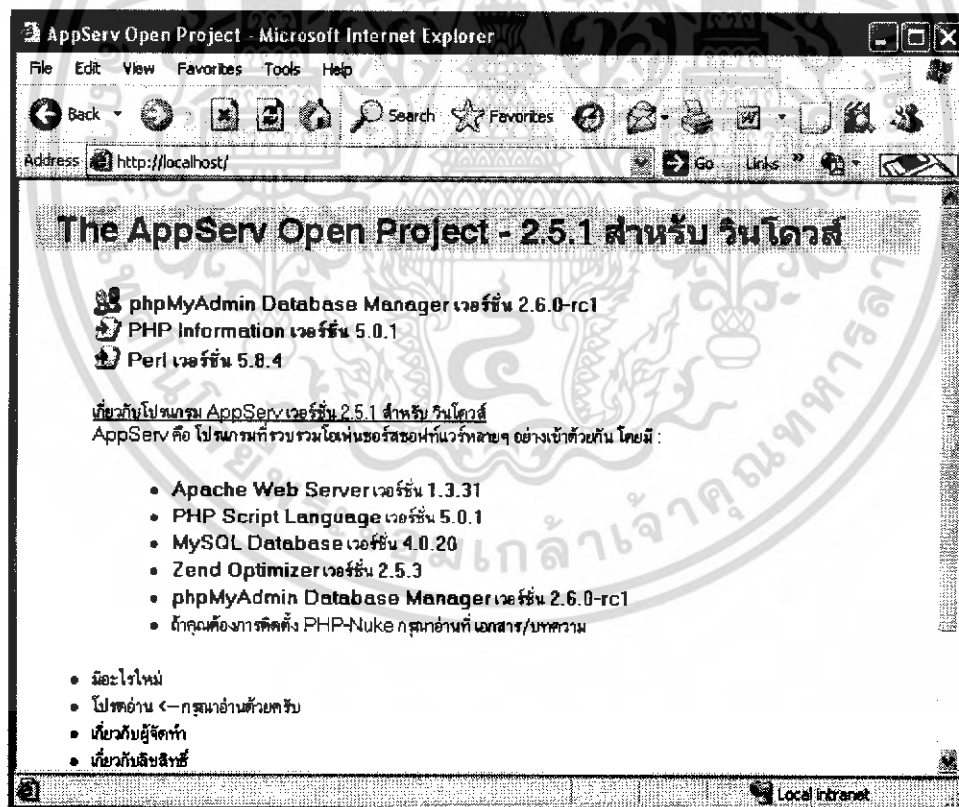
AppServ Open Project - Microsoft Internet Explorer

File Edit View Favorites Tools Help

Back Search Favorites

Address http://localhost/ Go Links »

The AppServ Open Project - 2.5.1 สำหรับ วินโดวส์

phpMyAdmin Database Manager เวอร์ชั่น 2.6.0-rc1
PHP Information เวอร์ชั่น 5.0.1
Perl เวอร์ชั่น 5.8.4

เกี่ยวกับโปรแกรม AppServ เวอร์ชั่น 2.5.1 สำหรับ วินโดวส์
AppServ คือ โปรแกรมที่รวบรวมโอเพ่นซอร์สซอฟท์แวร์หลายๆ อย่างเข้าด้วยกัน โดยมี :

- Apache Web Server เวอร์ชั่น 1.3.31
- PHP Script Language เวอร์ชั่น 5.0.1
- MySQL Database เวอร์ชั่น 4.0.20
- Zend Optimizer เวอร์ชั่น 2.5.3
- phpMyAdmin Database Manager เวอร์ชั่น 2.6.0-rc1
- ถ้าคุณต้องการติดตั้ง PHP-Nuke กรุณาอ่านที่ เอกสาร/บทความ

- มีอะไรใหม่
- โปรดอ่าน <-- กรุณาอ่านด้วยครับ
- เกี่ยวกับผู้จัดทำ
- เกี่ยวกับลิขสิทธิ์

Local intranet